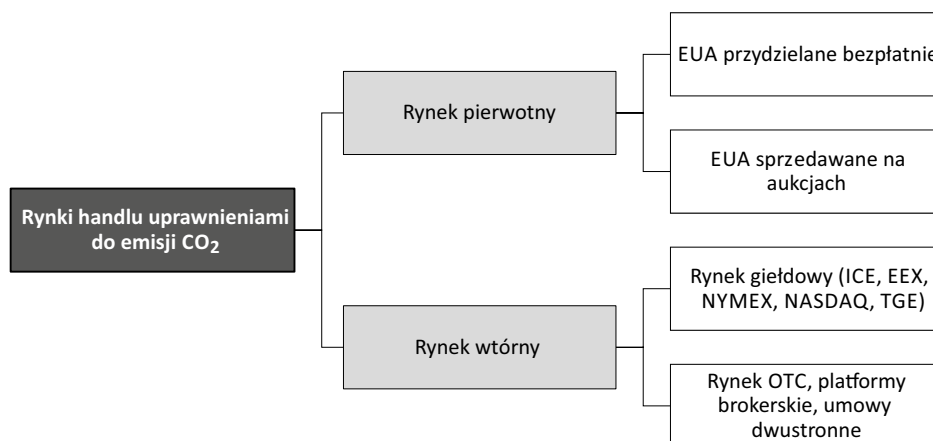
Rynki handlu uprawnieniami do emisji $CO_2$

Rynek pierwotny

EUA przydzielane bezpłatnie

EUA sprzedawane na aukcjach

Rynek wtórny

Rynek giełdowy (ICE, EEX, NYMEX, NASDAQ, TGE)

Rynek OTC, platformy brokerskie, umowy dwustronne